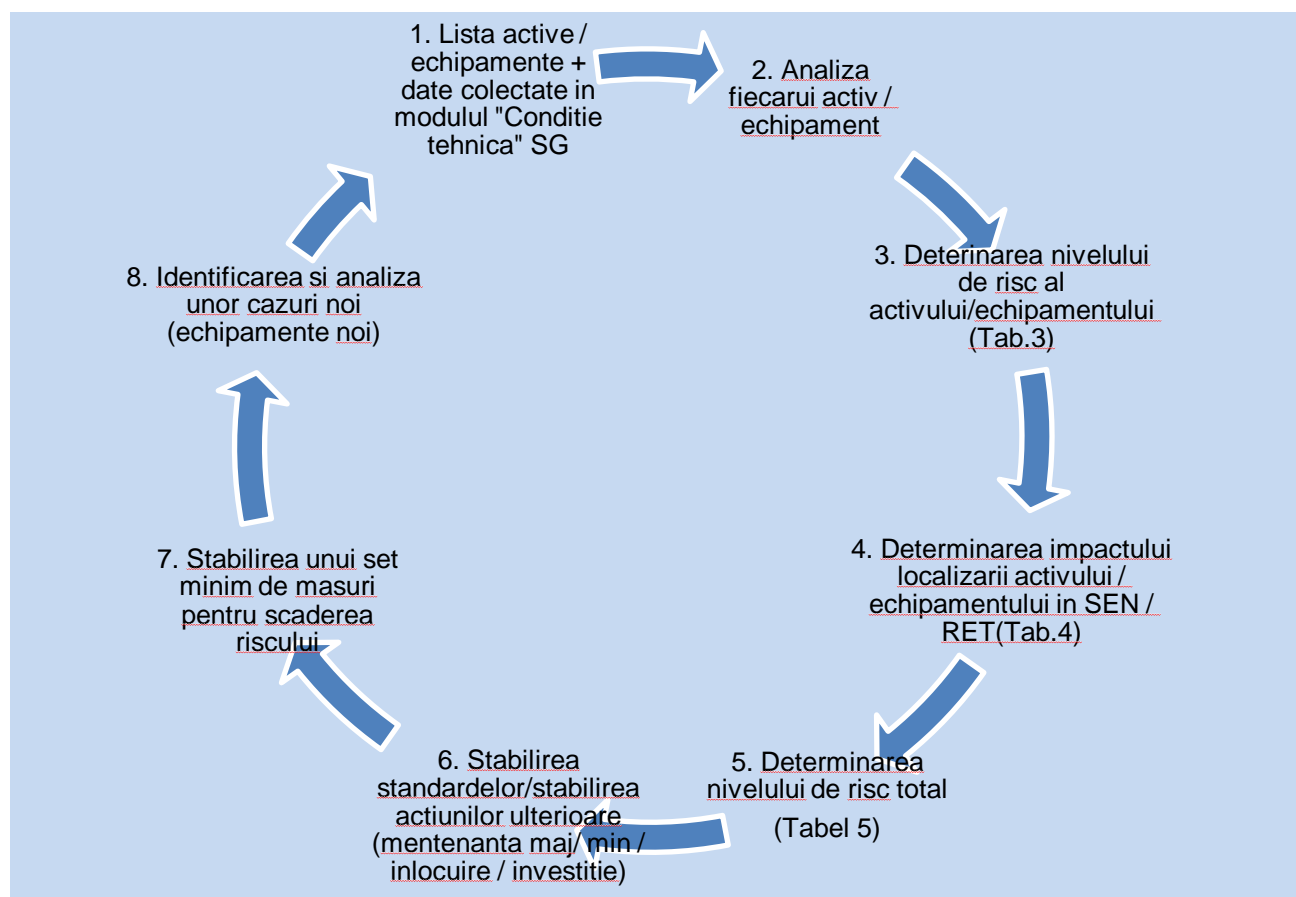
1. Lista active / echipamente + date colectate in modulul "Conditie tehnica" SG

2. Analiza fiecarui activ / echipament

3. Deterinarea nivelului de risc al activului/echipamentului (Tab.3)

4. Determinarea impactului localizarii activului / echipamentului in SEN / RET(Tab.4)

5. Determinarea nivelului de risc total

(Tabel 5)

6. Stabilirea standardelor/stabilirea actiunilor ulterioare (mentenanta maj/ min / inlocuire / investitie)

7. Stabilirea unui set minim de masuri pentru scaderea riscului

8. Identificarea si analiza unor cazuri noi (echipamente noi)